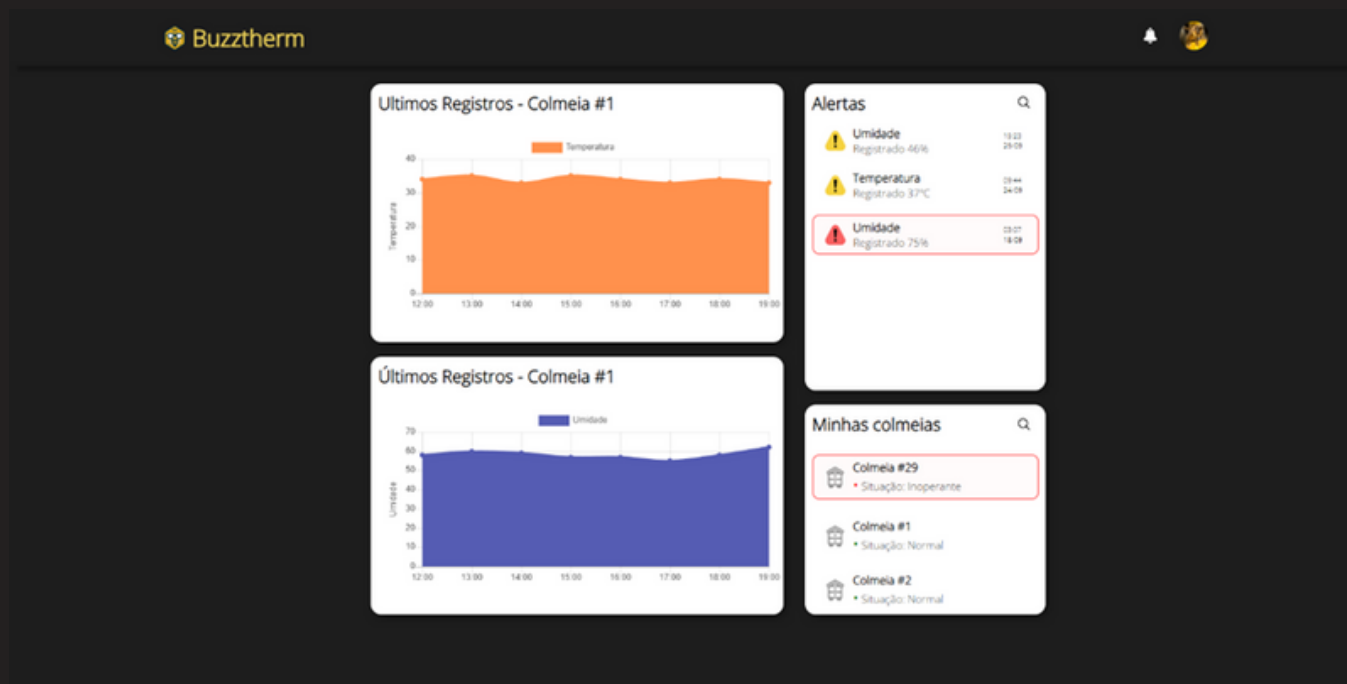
Buzztherm

Ultimos Registros - Colmeia #1

Temperatura

40
30
20
10
0

Temperatura

12:00 13:00 14:00 15:00 16:00 17:00 18:00 19:00

Últimos Registros - Colmeia #1

Umidade

70
60
50
40
30
20
10
0

Umidade

12:00 13:00 14:00 15:00 16:00 17:00 18:00 19:00

Alertas

Umidade
Registrado 46%
13:23
25/09

Temperatura
Registrado 37°C
09:44
24/09

Umidade
Registrado 75%
03:07
18/09

Minhas colmeias

Colmeia #29
• Situação: Inoperante

Colmeia #1
• Situação: Normal

Colmeia #2
• Situação: Normal